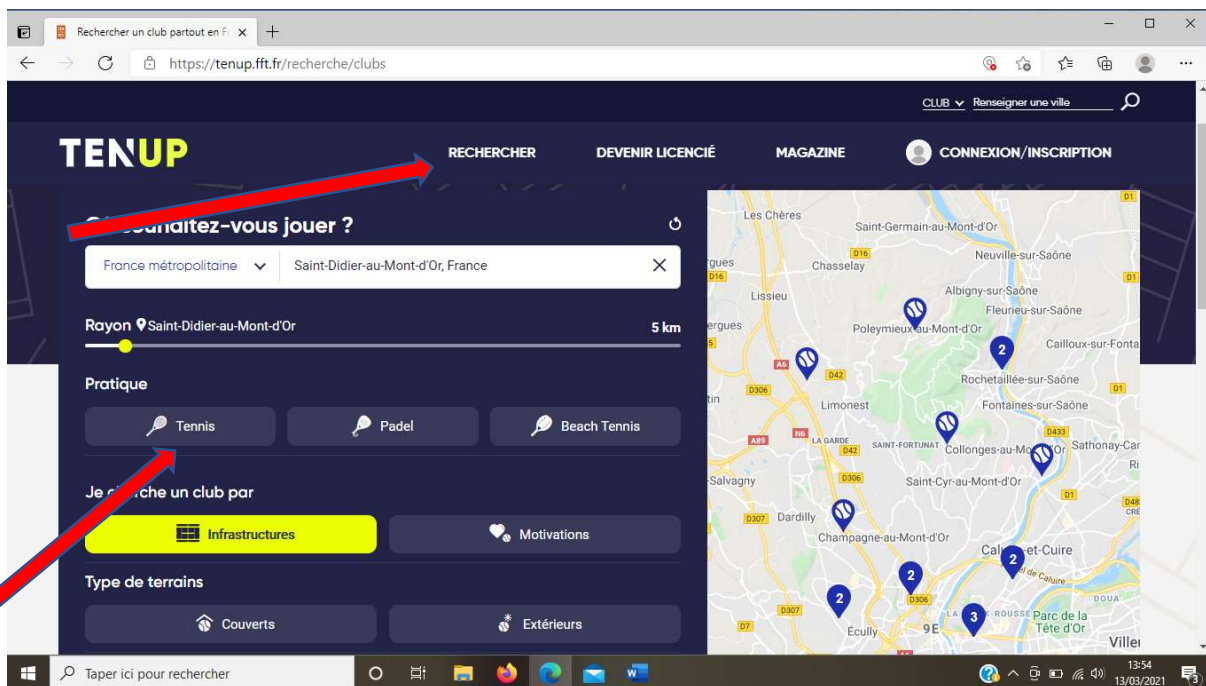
Rechercher un club partout en Fr ×
https://tenup.fft.fr/recherche/clubs

CLUB Renseigner une ville

TENUP
RECHERCHER
DEVENIR LICENCIÉ
MAGAZINE
CONNEXION/INSCRIPTION

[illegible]souhaitez-vous jouer ?

France métropolitaine
Saint-Didier-au-Mont-d'Or, France

Rayon Saint-Didier-au-Mont-d'Or
5 km

Pratique
Tennis
Padel
Beach Tennis

Je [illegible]che un club par
Infrastructures
Motivations

Type de terrains
Couverts
Extérieurs

Les Chères
Saint-Germain-au-Mont-d'Or
Neuville-sur-Saône
Chasselay
Lissieu
Albigny-sur-Saône
Fleurieu-sur-Saône
Poleymieux-au-Mont-d'Or
Cailloux-sur-Fonta
Rochetaillée-sur-Saône
Limonest
Fontaines-sur-Saône
LA GARDE
SAINT-FORTUNAT
Collonges-au-Mont-d'Or
Sathonay-Car
Salvagny
Saint-Cyr-au-Mont-d'Or
Dardilly
Champagne-au-Mont-d'Or
Caluire-et-Cuire
Écully
9E
Parc de la Tête d'Or
Viller
D1
D16
A6
D42
D306
A89
N6
D433
D48
D307
D7
DOUA
2
2
2
2
3

Taper ici pour rechercher
13:54
13/03/2021